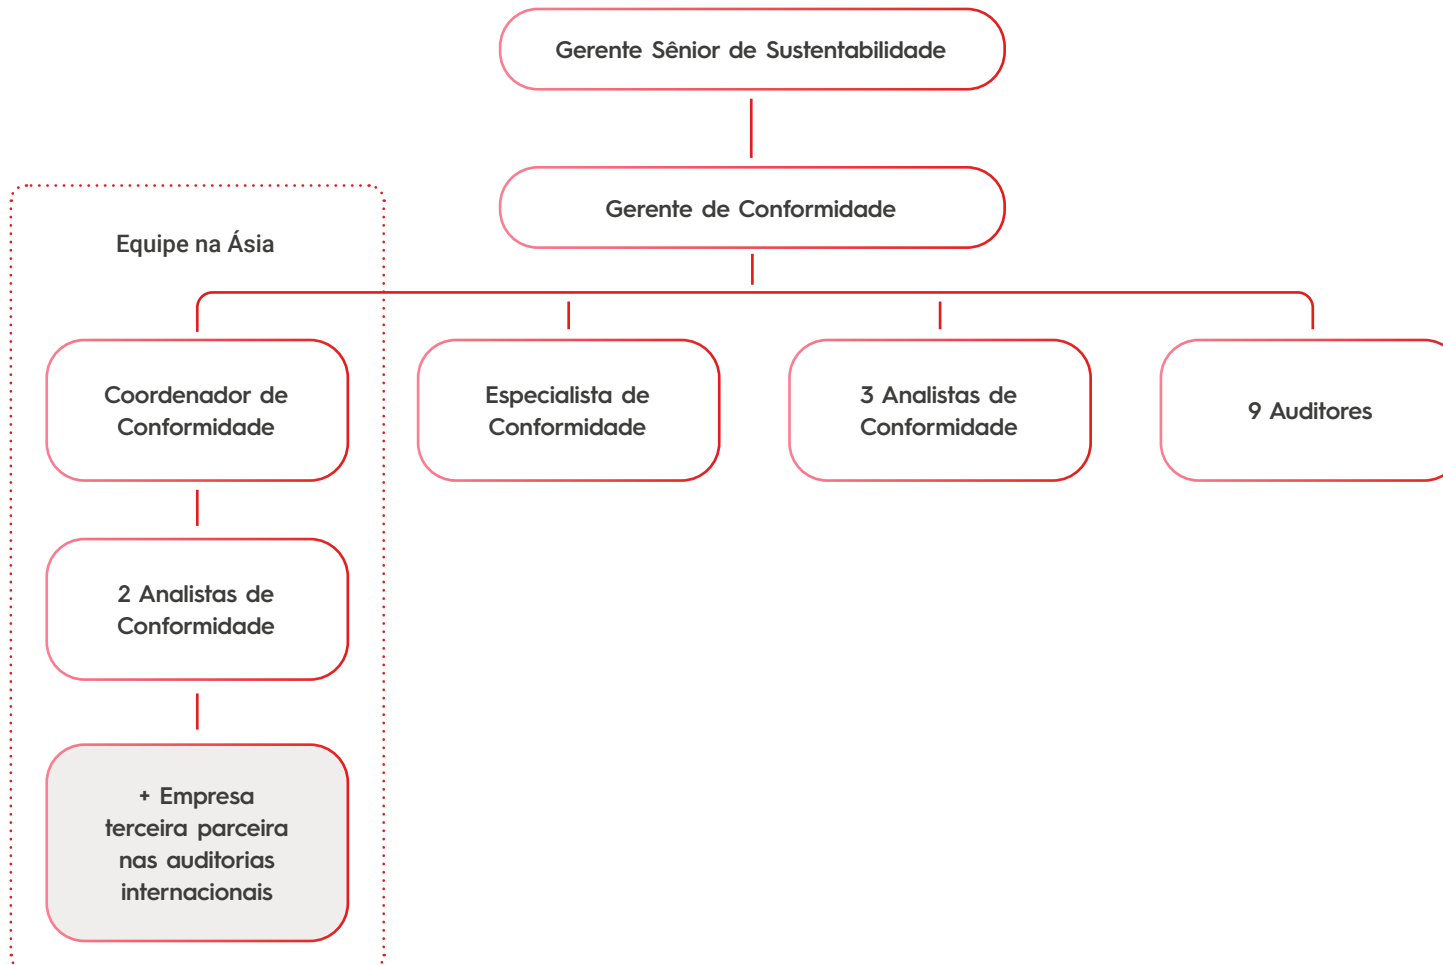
Gerente Sênior de Sustentabilidade

Gerente de Conformidade

Equipe na Ásia

Coordenador de Conformidade

Especialista de Conformidade

3 Analistas de Conformidade

9 Auditores

2 Analistas de Conformidade

+ Empresa terceira parceira nas auditorias internacionais